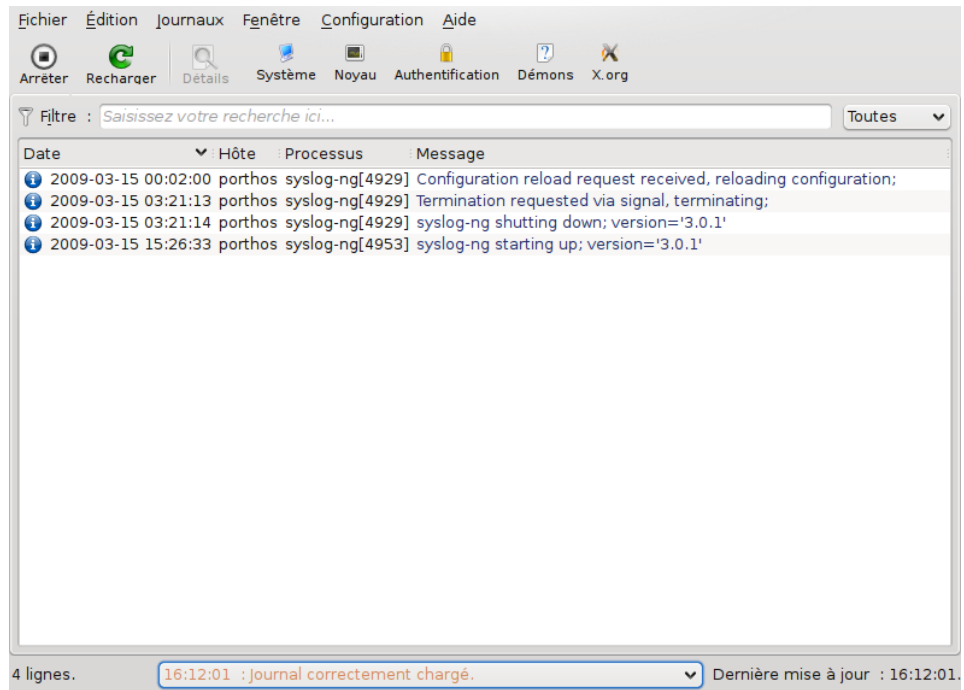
Fichier Édition Journaux Fenêtre Configuration Aide

Arrêter Recharger Détails Système Noyau Authentification Démons X.org

Filtre : Saisissez votre recherche ici... Toutes

| Date | Hôte | Processus | Message |
|---|---|---|---|
| 2009-03-15 00:02:00 | porthos | syslog-ng[4929] | Configuration reload request received, reloading configuration; |
| 2009-03-15 03:21:13 | porthos | syslog-ng[4929] | Termination requested via signal, terminating; |
| 2009-03-15 03:21:14 | porthos | syslog-ng[4929] | syslog-ng shutting down; version='3.0.1' |
| 2009-03-15 15:26:33 | porthos | syslog-ng[4953] | syslog-ng starting up; version='3.0.1' |

4 lignes. 16:12:01 : Journal correctement chargé. Dernière mise à jour : 16:12:01.